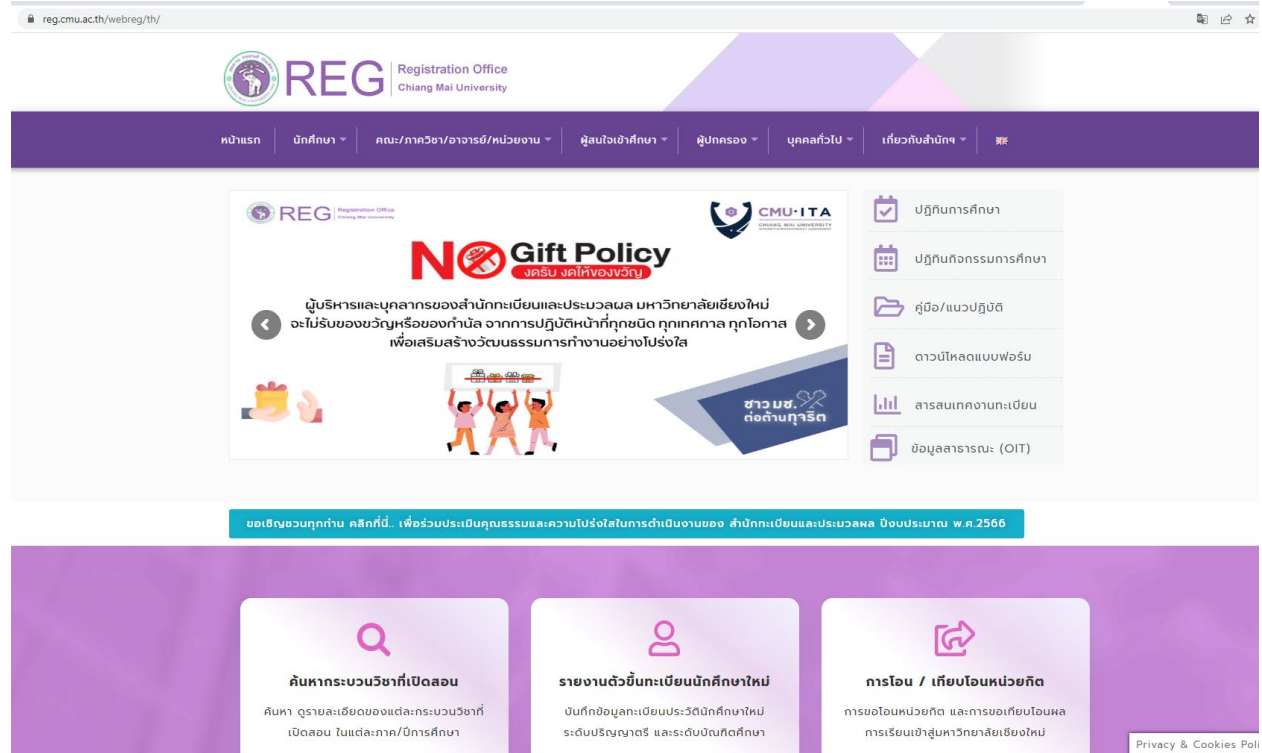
reg.cmu.ac.th/webreg/th/

REG Registration Office Chiang Mai University

หน้าแรก นักศึกษา คณะ/ภาควิชา/อาจารย์/หน่วยงาน ผู้สนใจเข้าศึกษา ผู้ปกครอง บุคคลทั่วไป เกี่ยวกับสำนักฯ

REG Registration Office Chiang Mai University

CMU·ITA CHIANG MAI UNIVERSITY

NO Gift Policy
งดรับ งดให้ของขวัญ

ผู้บริหารและบุคลากรของสำนักทะเบียนและประมวลผล มหาวิทยาลัยเชียงใหม่ จะไม่รับของขวัญหรือของกำนัล จากการปฏิบัติหน้าที่ทุกชนิด ทุกเทศกาล ทุกโอกาส เพื่อเสริมสร้างวัฒนธรรมการทำงานอย่างโปร่งใส

ชาว มช. ต่อต้านทุจริต

ปฏิทินการศึกษา
ปฏิทินกิจกรรมการศึกษา
คู่มือ/แนวปฏิบัติ
ดาวน์โหลดแบบฟอร์ม
สารสนเทศงานทะเบียน
ข้อมูลสาธารณะ (OIT)

ขอเชิญชวนทุกท่าน คลิกที่นี่.. เพื่อร่วมประเมินคุณธรรมและความโปร่งใสในการดำเนินงานของ สำนักทะเบียนและประมวลผล ปีงบประมาณ พ.ศ.2566

ค้นหากระบวนวิชาที่เปิดสอน
ค้นหา ดูรายละเอียดของแต่ละกระบวนวิชาที่เปิดสอน ในแต่ละภาค/ปีการศึกษา

รายงานตัวขึ้นทะเบียนนักศึกษาใหม่
บันทึกข้อมูลทะเบียนประวัตินักศึกษาใหม่ ระดับปริญญาตรี และระดับบัณฑิตศึกษา

การโอน / เทียบโอนหน่วยกิต
การขอโอนหน่วยกิต และการขอเทียบโอนผลการเรียนเข้าสู่มหาวิทยาลัยเชียงใหม่

Privacy & Cookies Poli